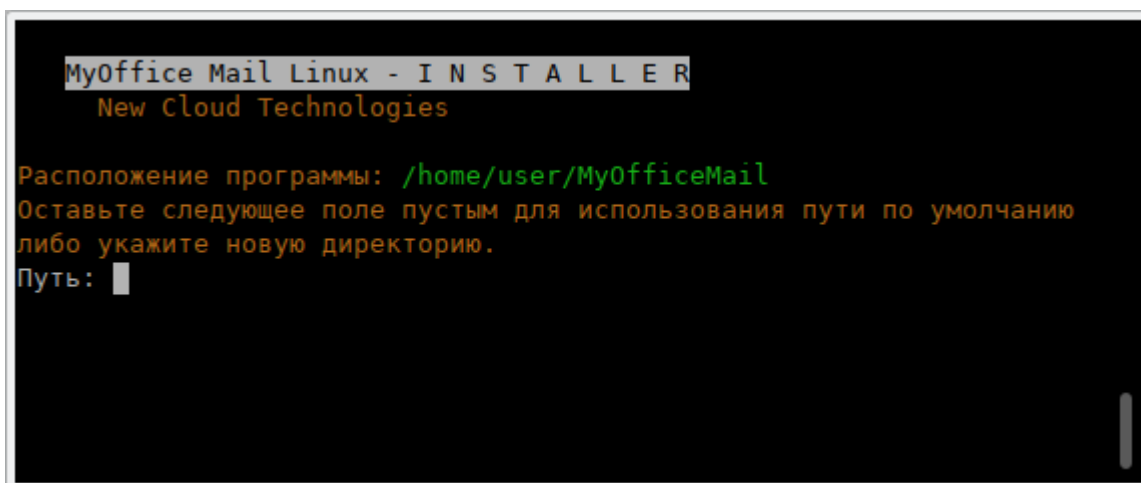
MyOffice Mail Linux - I N S T A L L E R
New Cloud Technologies

Расположение программы: /home/user/MyOfficeMail
Оставьте следующее поле пустым для использования пути по умолчанию либо укажите новую директорию.
Путь: